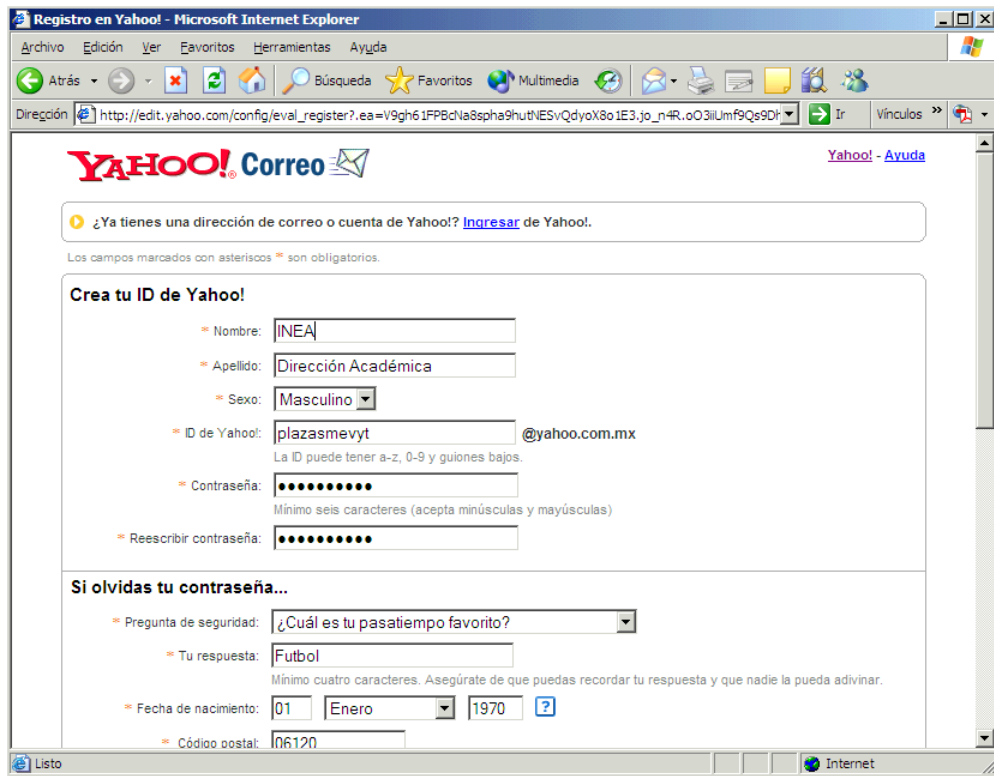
Registro en Yahoo! - Microsoft Internet Explorer

Archivo Edición Ver Favoritos Herramientas Ayuda

Atrás Búsqueda Favoritos Multimedia

Dirección http://edit.yahoo.com/config/eval_register?.ea=V9gh61FPBcNa8spha9hutNESvQdyoX8o1E3.jo_n4R.oO3iUmf9Qs9Dh Ir Vínculos

YAHOO! Correo

Yahoo! - Ayuda

¿Ya tienes una dirección de correo o cuenta de Yahoo!? Ingresar de Yahoo!.

Los campos marcados con asteriscos * son obligatorios.

Crea tu ID de Yahoo!

* Nombre: INEA

* Apellido: Dirección Académica

* Sexo: Masculino

* ID de Yahoo!: plazasmevyt @yahoo.com.mx

La ID puede tener a-z, 0-9 y guiones bajos.

* Contraseña: ••••••••••

Mínimo seis caracteres (acepta minúsculas y mayúsculas)

* Reescribir contraseña: ••••••••••

Si olvidas tu contraseña...

* Pregunta de seguridad: ¿Cuál es tu pasatiempo favorito?

* Tu respuesta: Futbol

Mínimo cuatro caracteres. Asegúrate de que puedas recordar tu respuesta y que nadie la pueda adivinar.

* Fecha de nacimiento: 01 Enero 1970 ?

* Código postal: 06120

Listo Internet